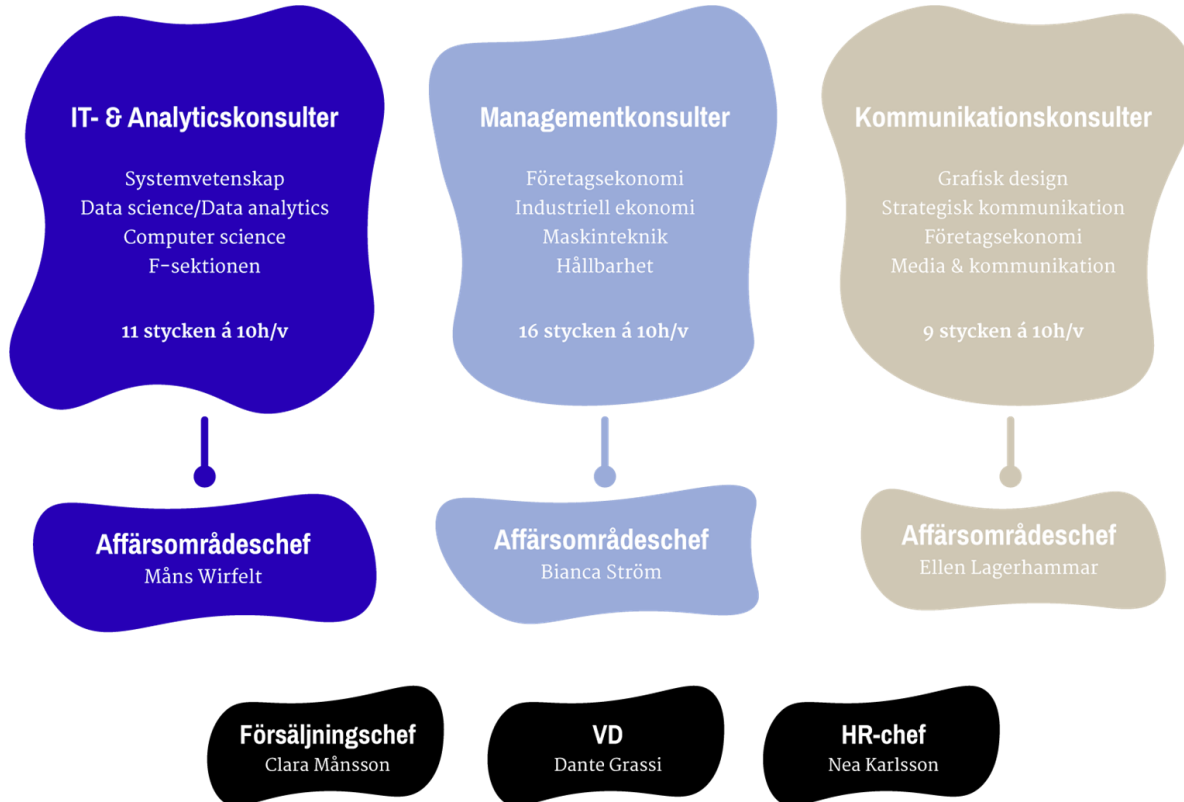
IT- & Analyticskonsulter

Systemvetenskap
Data science/Data analytics
Computer science
F-sektionen

11 stycken á 10h/v

Managementkonsulter

Företagsekonomi
Industriell ekonomi
Maskinteknik
Hållbarhet

16 stycken á 10h/v

Kommunikationskonsulter

Grafisk design
Strategisk kommunikation
Företagsekonomi
Media & kommunikation

9 stycken á 10h/v

Affärsområdeschef
Måns Wirfelt

Affärsområdeschef
Bianca Ström

Affärsområdeschef
Ellen Lagerhammar

Försäljningschef
Clara Månsson

VD
Dante Grassi

HR-chef
Nea Karlsson